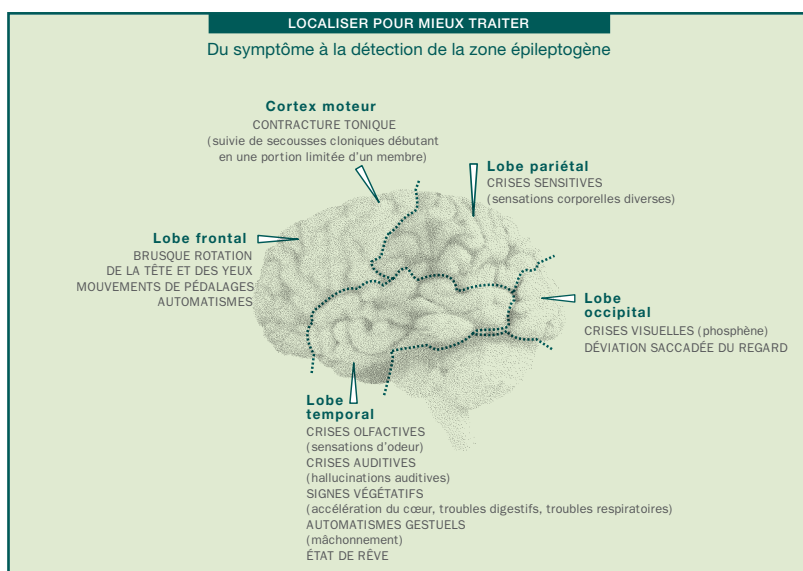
LOCALISER POUR MIEUX TRAITER

Du symptôme à la détection de la zone épileptogène

Cortex moteur
CONTRACTURE TONIQUE
(suivie de secousses cloniques débutant en une portion limitée d'un membre)

Lobe pariétal
CRISES SENSITIVES
(sensations corporelles diverses)

Lobe frontal
BRUSQUE ROTATION DE LA TÊTE ET DES YEUX
MOUVEMENTS DE PÉDALAGES
AUTOMATISMES

Lobe occipital
CRISES VISUELLES (phosphène)
DÉVIATION SACCADÉE DU REGARD

Lobe temporal
CRISES OLFACTIVES
(sensations d'odeur)
CRISES AUDITIVES
(hallucinations auditives)
SIGNES VÉGÉTATIFS
(accélération du cœur, troubles digestifs, troubles respiratoires)
AUTOMATISMES GESTUELS
(mâchonnement)
ÉTAT DE RÊVE